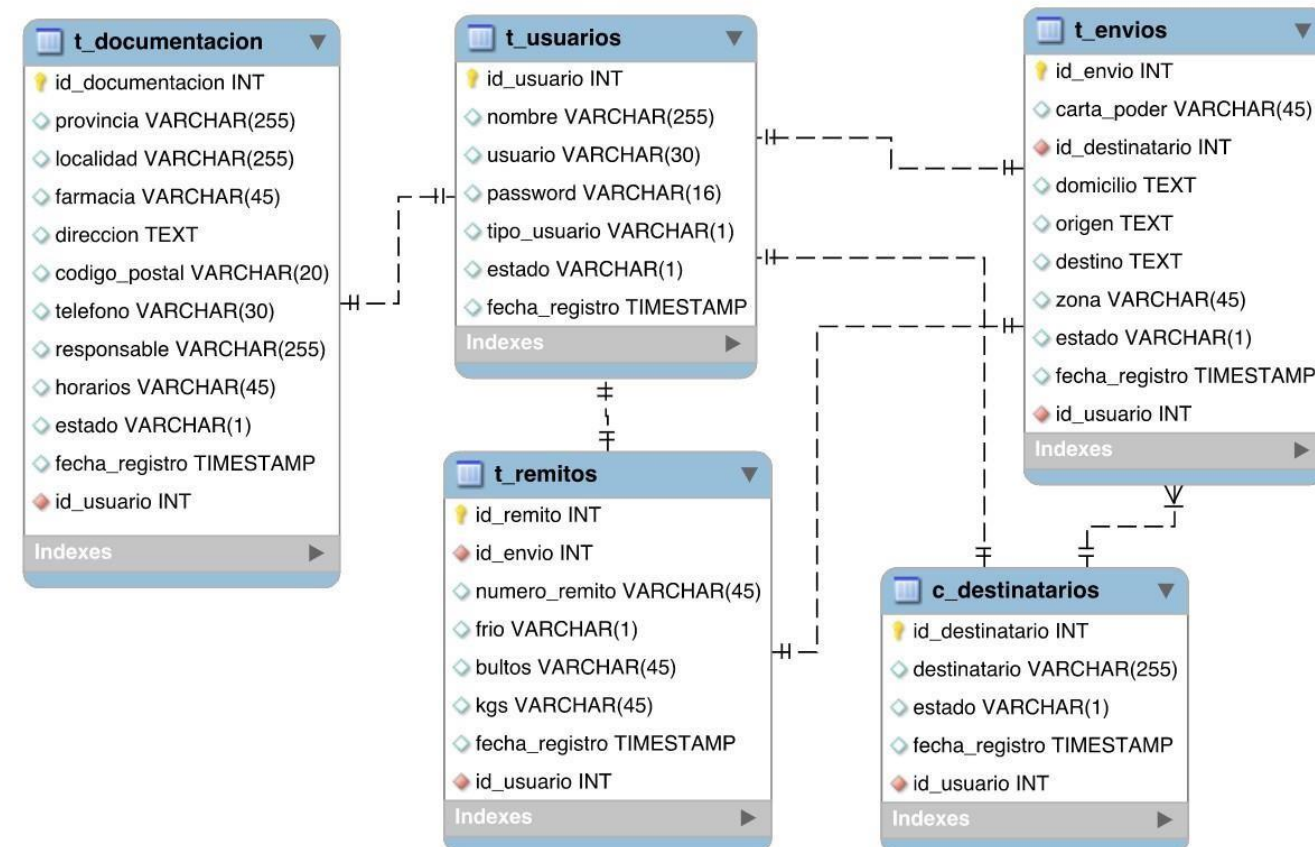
t_documentacion
id_documentacion INT
provincia VARCHAR(255)
localidad VARCHAR(255)
farmacia VARCHAR(45)
direccion TEXT
codigo_postal VARCHAR(20)
telefono VARCHAR(30)
responsable VARCHAR(255)
horarios VARCHAR(45)
estado VARCHAR(1)
fecha_registro TIMESTAMP
id_usuario INT
Indexes

t_usuarios
id_usuario INT
nombre VARCHAR(255)
usuario VARCHAR(30)
password VARCHAR(16)
tipo_usuario VARCHAR(1)
estado VARCHAR(1)
fecha_registro TIMESTAMP
Indexes

t_envios
id_envio INT
carta_poder VARCHAR(45)
id_destinatario INT
domicilio TEXT
origen TEXT
destino TEXT
zona VARCHAR(45)
estado VARCHAR(1)
fecha_registro TIMESTAMP
id_usuario INT
Indexes

t_remitos
id_remito INT
id_envio INT
numero_remito VARCHAR(45)
frio VARCHAR(1)
bultos VARCHAR(45)
kgs VARCHAR(45)
fecha_registro TIMESTAMP
id_usuario INT
Indexes

c_destinatarios
id_destinatario INT
destinatario VARCHAR(255)
estado VARCHAR(1)
fecha_registro TIMESTAMP
id_usuario INT
Indexes